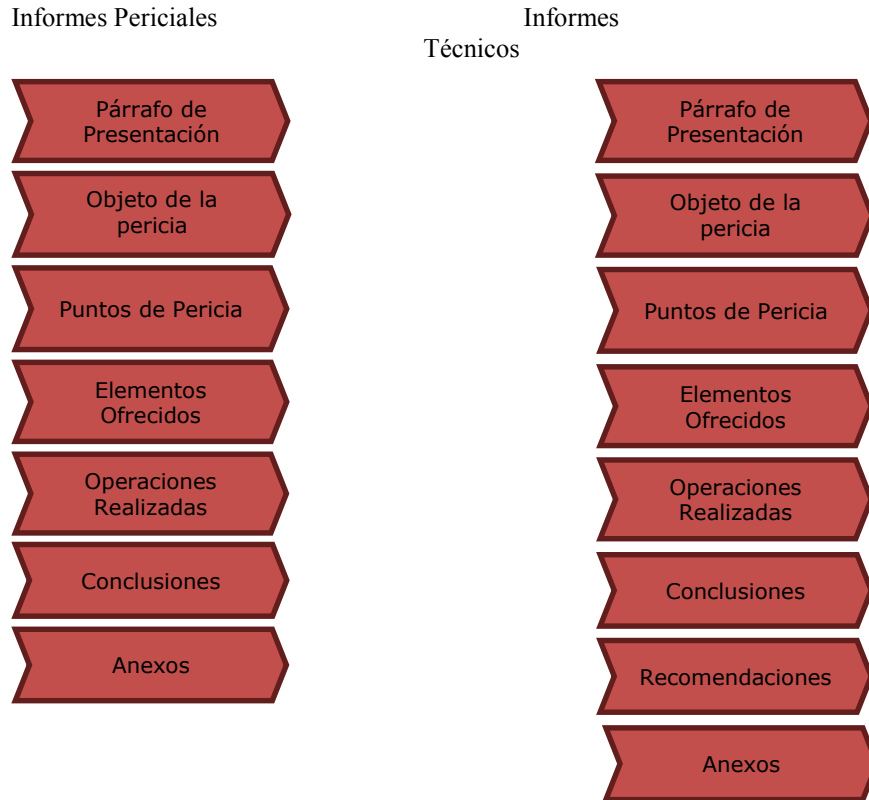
Informes Periciales

Párrafo de Presentación

Objeto de la pericia

Puntos de Pericia

Elementos Ofrecidos

Operaciones Realizadas

Conclusiones

Anexos

Informes Técnicos

Párrafo de Presentación

Objeto de la pericia

Puntos de Pericia

Elementos Ofrecidos

Operaciones Realizadas

Conclusiones

Recomendaciones

Anexos